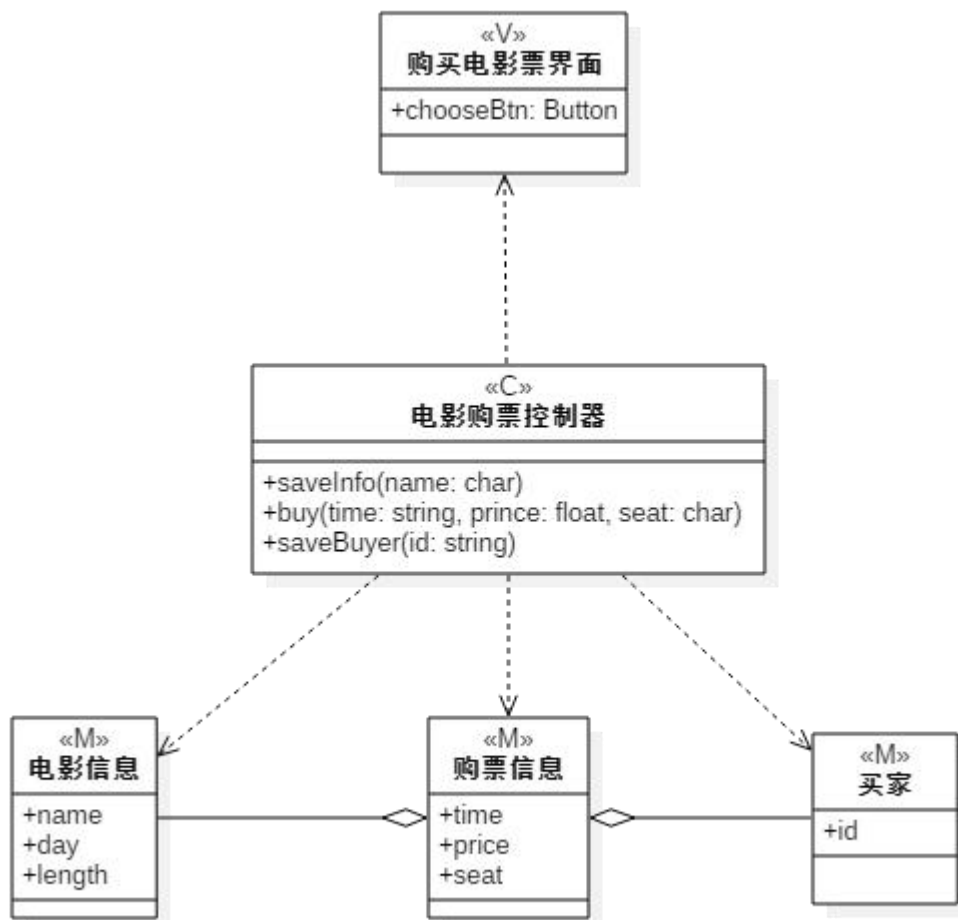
«V»
购买电影票界面

+chooseBtn: Button

«C»
电影购票控制器

+saveInfo(name: char)
+buy(time: string, prince: float, seat: char)
+saveBuyer(id: string)

«M»
电影信息

+name
+day
+length

«M»
购票信息

+time
+price
+seat

«M»
买家

+id